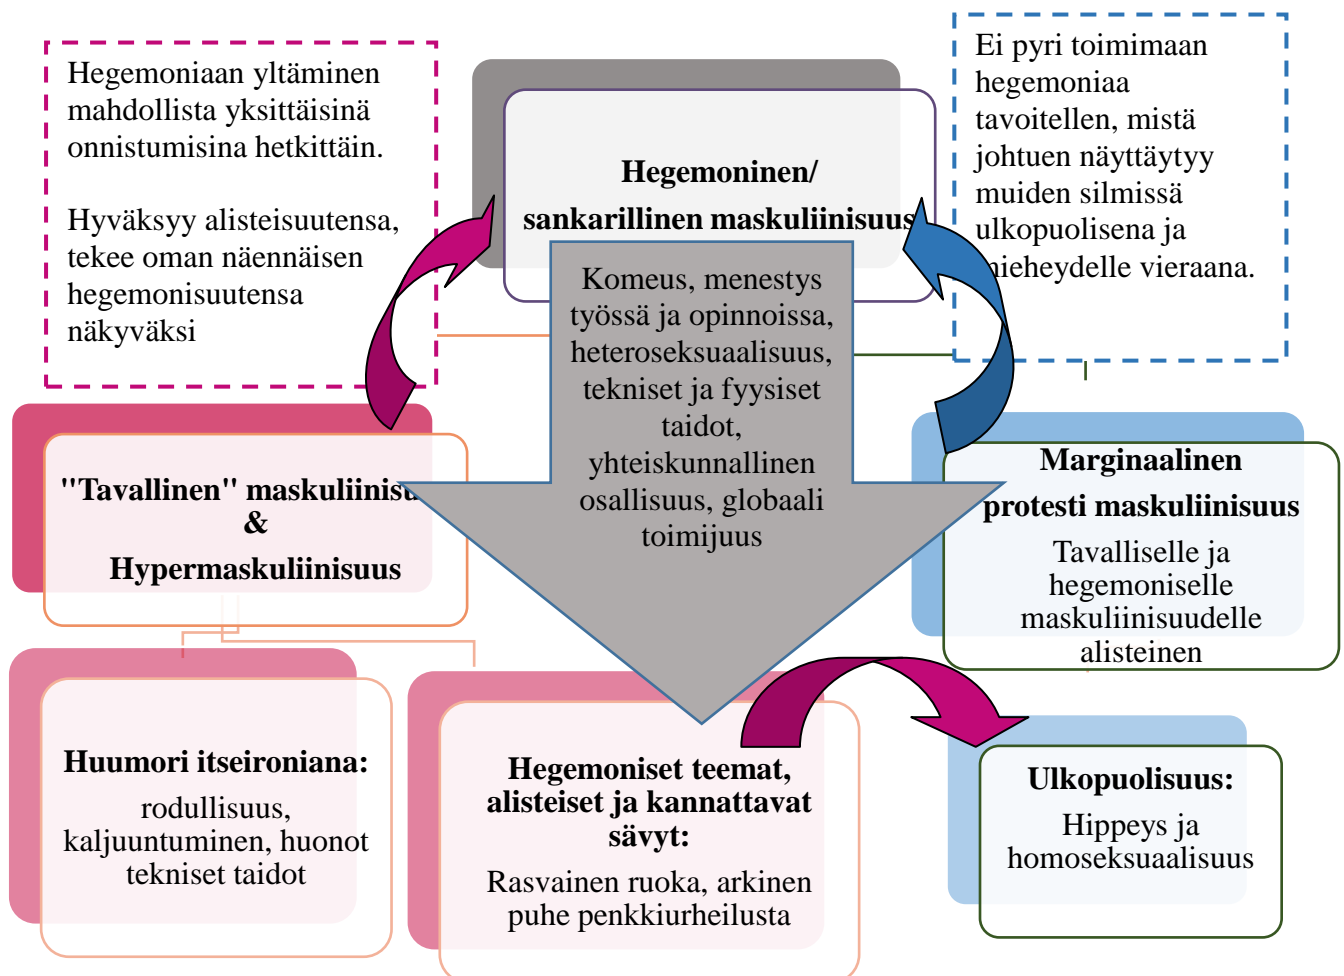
Hegemoniaan yltäminen mahdollista yksittäisinä onnistumisina hetkittäin.

Hyväksyy alisteisuutensa, tekee oman näennäisen hegemonisuutensa näkyväksi

Hegemoninen/ sankarillinen maskuliinisuus

Ei pyri toimimaan hegemoniaa tavoitellen, mistä johtuen näyttäytyy muiden silmissä ulkopuolisena ja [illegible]ieheydelle vieraana.

Komeus, menestys työssä ja opinnoissa, heteroseksuaalisuus, tekniset ja fyysiset taidot, yhteiskunnallinen osallisuus, globaali toimijuus

"Tavallinen" maskuliinisu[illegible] & Hypermaskuliinisuus

Marginaalinen protesti maskuliinisuus

Tavalliselle ja hegemoniselle maskuliinisuudelle alisteinen

Huumori itseironiana:

rodullisuus, kaljuuntuminen, huonot tekniset taidot

Hegemoniset teemat, alisteiset ja kannattavat sävyt:

Rasvainen ruoka, arkinen puhe penkkiurheilusta

Ulkopuolisuus:

Hippeys ja homoseksuaalisuus